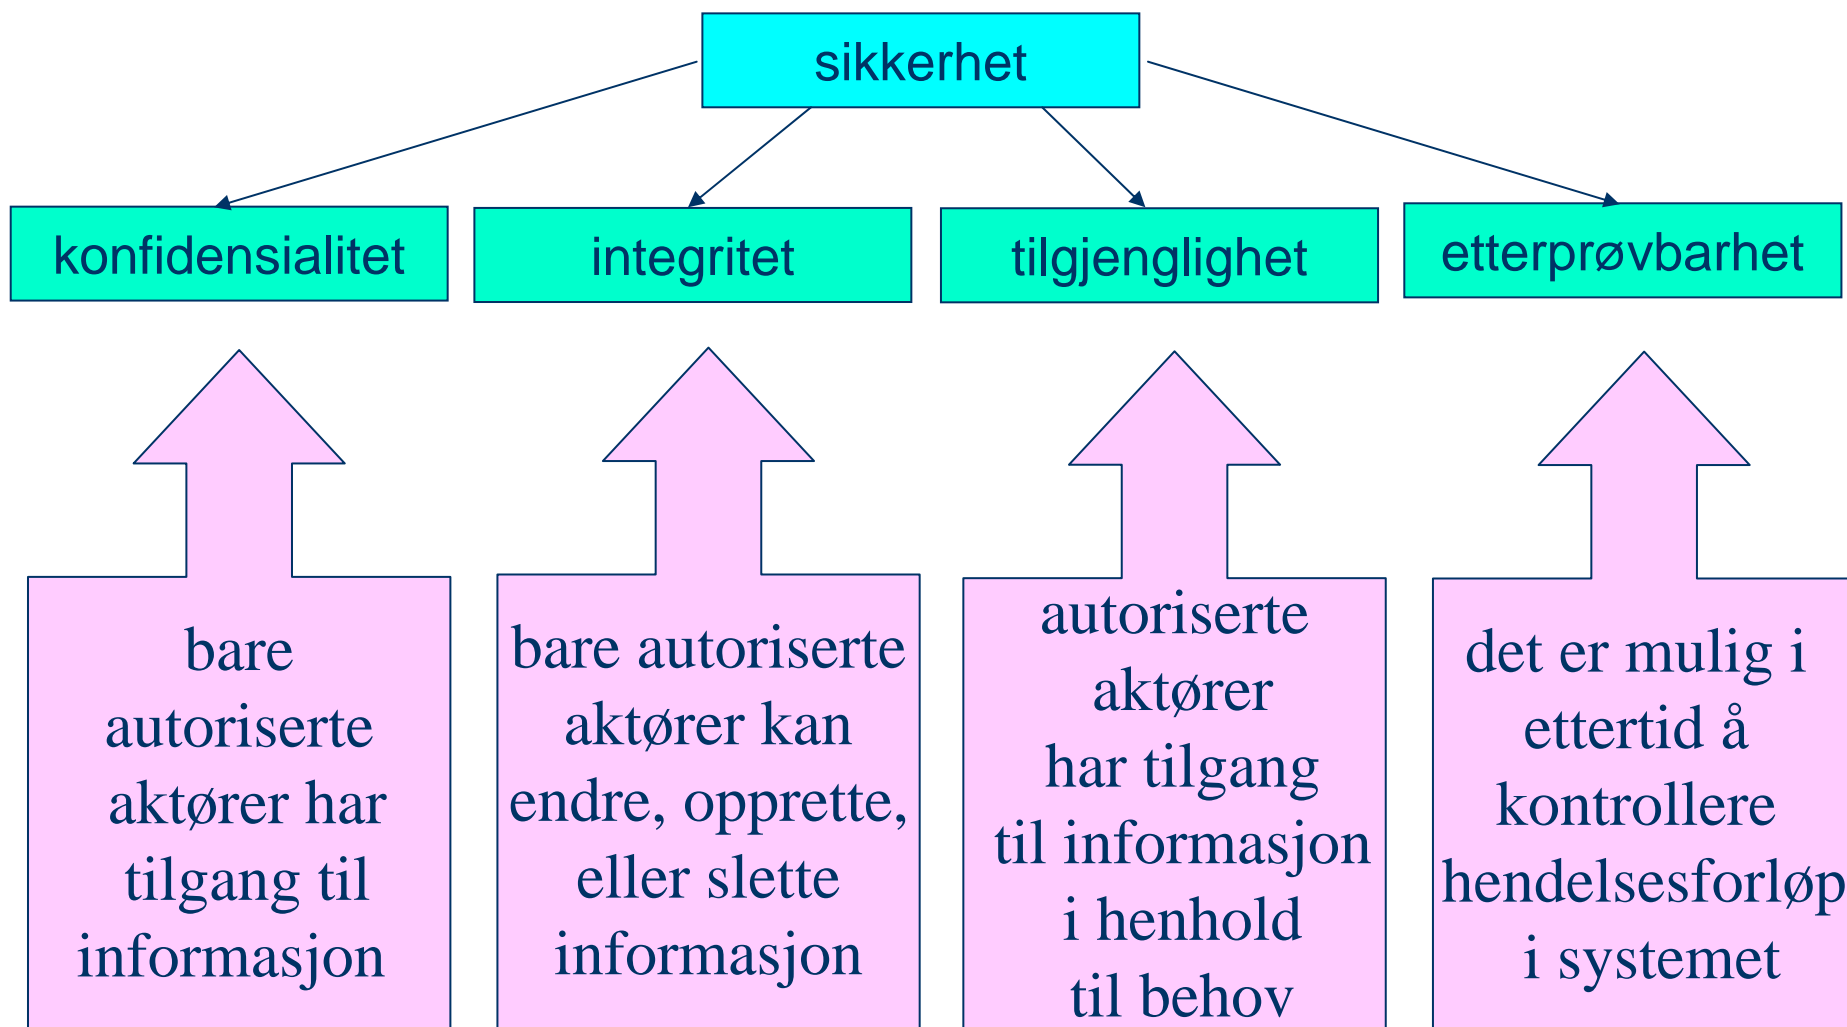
sikkerhet

konfidensialitet

integritet

tilgjenglighet

etterprøvbarhet

bare autoriserte aktører har tilgang til informasjon

bare autoriserte aktører kan endre, opprette, eller slette informasjon

autoriserte aktører har tilgang til informasjon i henhold til behov

det er mulig i ettertid å kontrollere hendelsesforløp i systemet